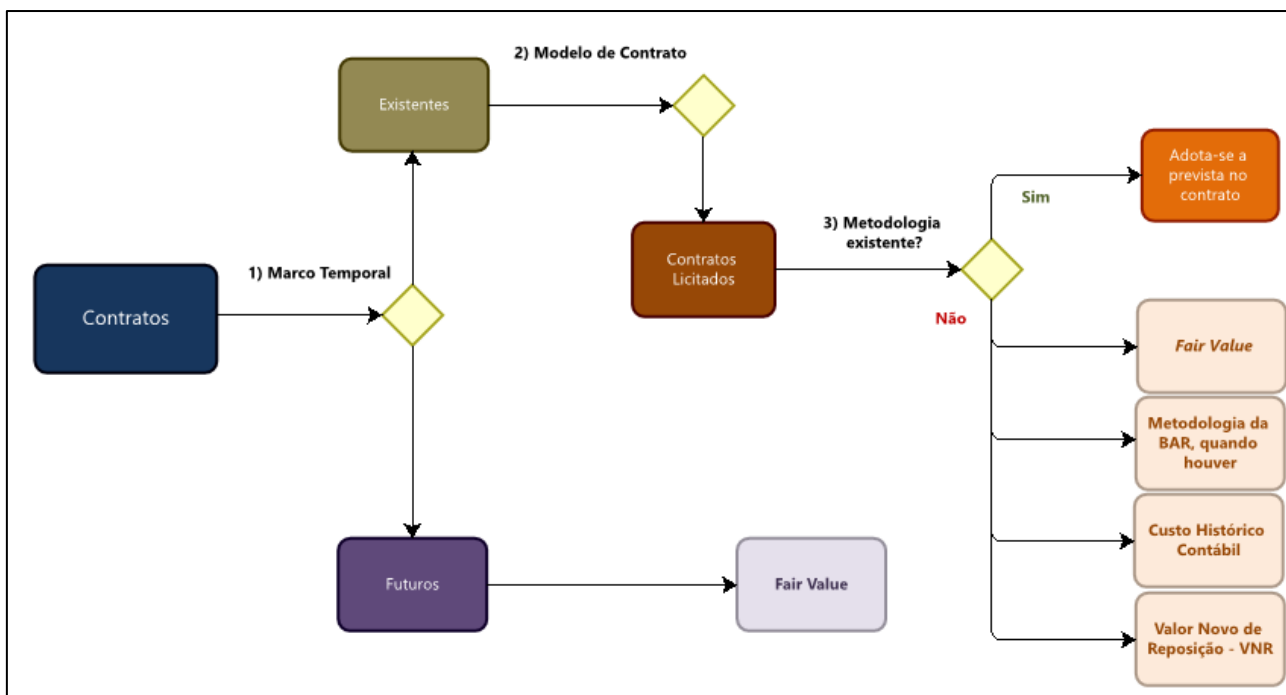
2) Modelo de Contrato

Existentes

Adota-se a prevista no contrato

Sim

3) Metodologia existente?

Contratos Licitados

1) Marco Temporal

Contratos

Não

Fair Value

Metodologia da BAR, quando houver

Custo Histórico Contábil

Futuros

Fair Value

Valor Novo de Reposição - VNR